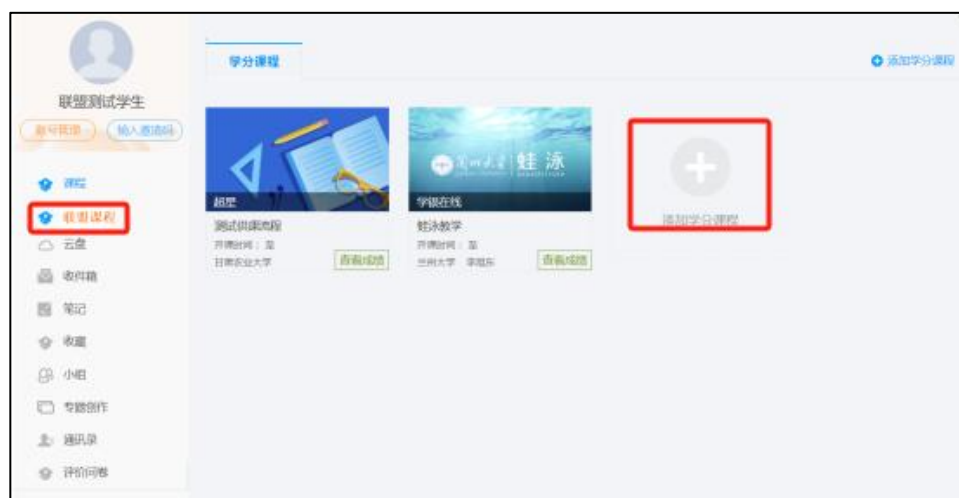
联盟测试学生

新号登录
输入邀请码

课程
联盟课程
云盘
收件箱
笔记
收藏
小组
专题创作
通讯录
评价问卷

学分课程

添加学分课程

超星
测试供课课程
开课时间：至
甘肃农业大学
查看成绩

学银在线
蛙泳
蛙泳教学
开课时间：至
兰州大学 李瑞东
查看成绩

添加学分课程